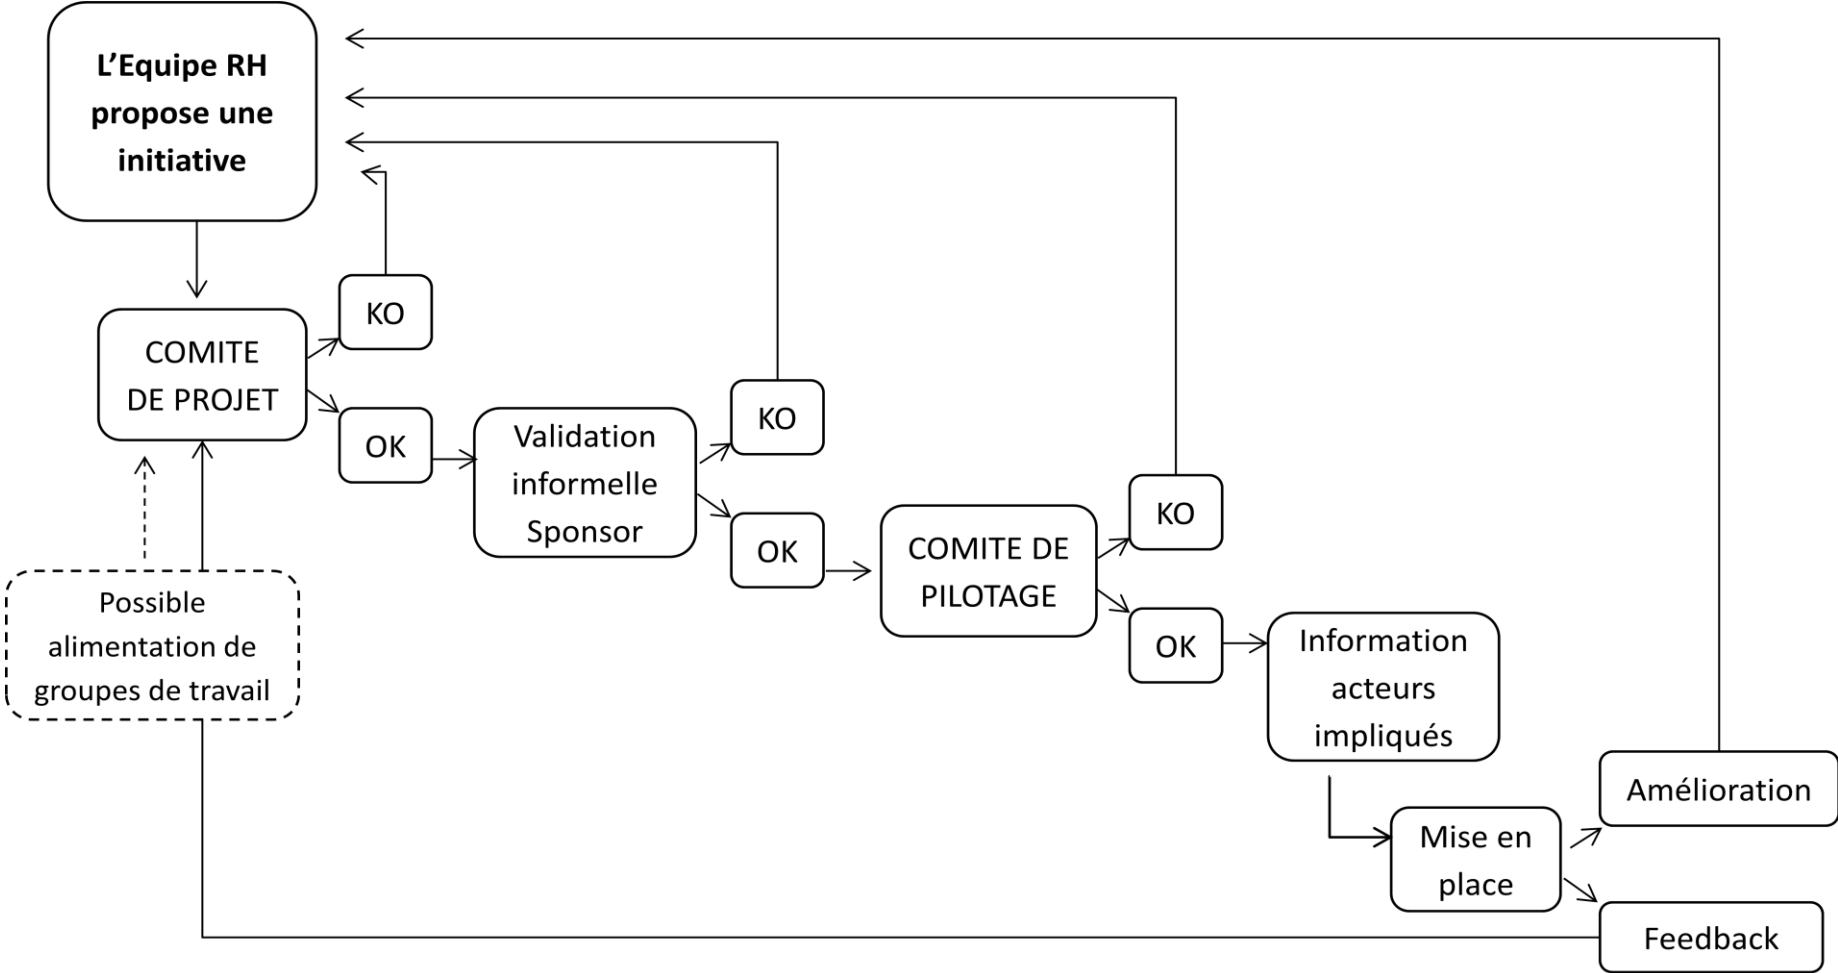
L'Equipe RH propose une initiative

COMITE DE PROJET

KO

OK

Possible alimentation de groupes de travail

Validation informelle Sponsor

KO

OK

COMITE DE PILOTAGE

KO

OK

Information acteurs impliqués

Mise en place

Amélioration

Feedback